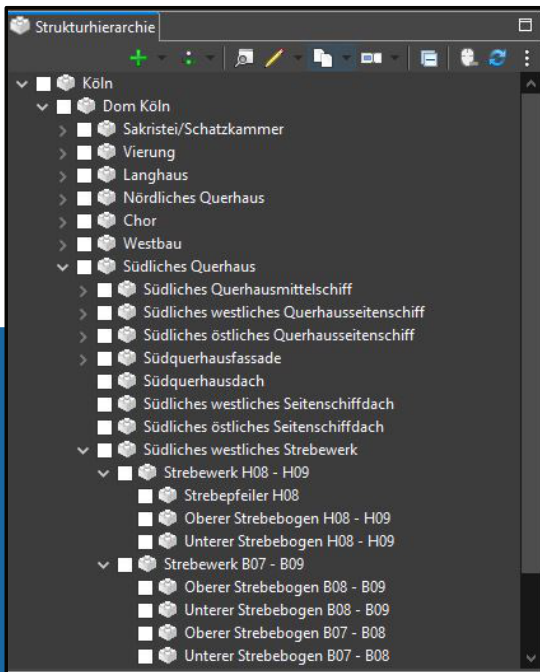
Strukturhierarchie

Köln
Dom Köln
Sakristei/Schatzkammer
Vierung
Langhaus
Nördliches Querhaus
Chor
Westbau
Südliches Querhaus
Südliches Querhausmittelschiff
Südliches westliches Querhausseitenschiff
Südliches östliches Querhausseitenschiff
Südquerhausfassade
Südquerhausdach
Südliches westliches Seitenschiffdach
Südliches östliches Seitenschiffdach
Südliches westliches Strebewerk
Strebewerk H08 - H09
Strebepfeiler H08
Oberer Strebebogen H08 - H09
Unterer Strebebogen H08 - H09
Strebewerk B07 - B09
Oberer Strebebogen B08 - B09
Unterer Strebebogen B08 - B09
Oberer Strebebogen B07 - B08
Unterer Strebebogen B07 - B08